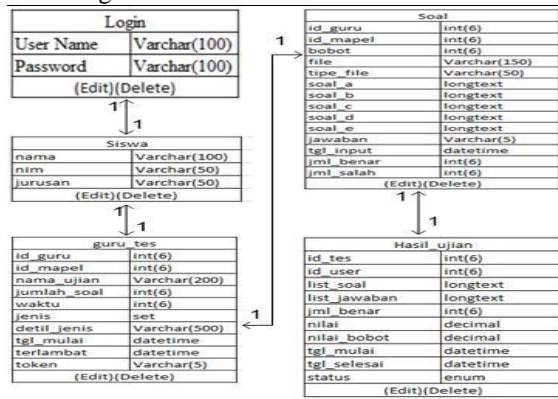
| Login | |
|---|---|
| User Name | Varchar(100) |
| Password | Varchar(100) |
| (Edit)(Delete) | |

1

1

| Siswa | |
|---|---|
| nama | Varchar(100) |
| nim | Varchar(50) |
| jurusan | Varchar(50) |
| (Edit)(Delete) | |

1

1

| guru_tes | |
|---|---|
| id_guru | int(6) |
| id_mapel | int(6) |
| nama_ujian | Varchar(200) |
| jumlah_soal | int(6) |
| waktu | int(6) |
| jenis | set |
| detil_jenis | Varchar(500) |
| tgl_mulai | datetime |
| terlambat | datetime |
| token | Varchar(5) |
| (Edit)(Delete) | |

1

1

| Soal | |
|---|---|
| id_guru | int(6) |
| id_mapel | int(6) |
| bobot | int(6) |
| file | Varchar(150) |
| tipe_file | Varchar(50) |
| soal_a | longtext |
| soal_b | longtext |
| soal_c | longtext |
| soal_d | longtext |
| soal_e | longtext |
| jawaban | Varchar(5) |
| tgl_input | datetime |
| jml_benar | int(6) |
| jml_salah | int(6) |
| (Edit)(Delete) | |

1

1

| Hasil_ujian | |
|---|---|
| id_tes | int(6) |
| id_user | int(6) |
| list_soal | longtext |
| list_jawaban | longtext |
| jml_benar | int(6) |
| nilai | decimal |
| nilai_bobot | decimal |
| tgl_mulai | datetime |
| tgl_selesai | datetime |
| status | enum |
| (Edit)(Delete) | |